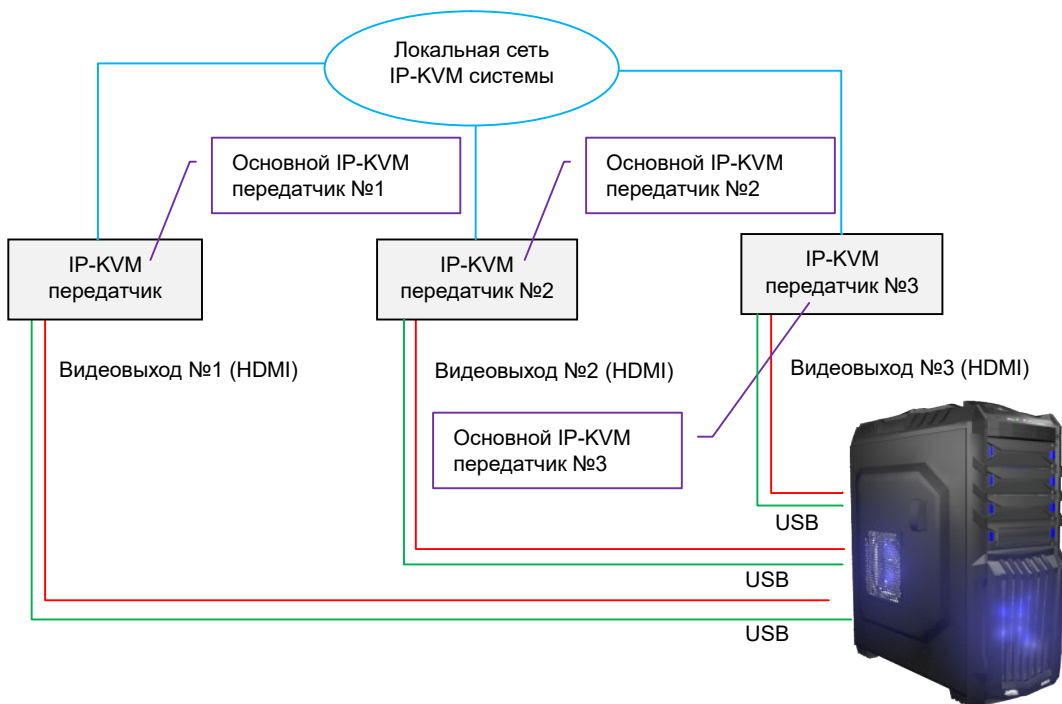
Локальная сеть IP-KVM системы

Основной IP-KVM передатчик №1

Основной IP-KVM передатчик №2

IP-KVM передатчик

IP-KVM передатчик №2

IP-KVM передатчик №3

Видеовыход №1 (HDMI)

Видеовыход №2 (HDMI)

Видеовыход №3 (HDMI)

Основной IP-KVM передатчик №3

USB

USB

USB